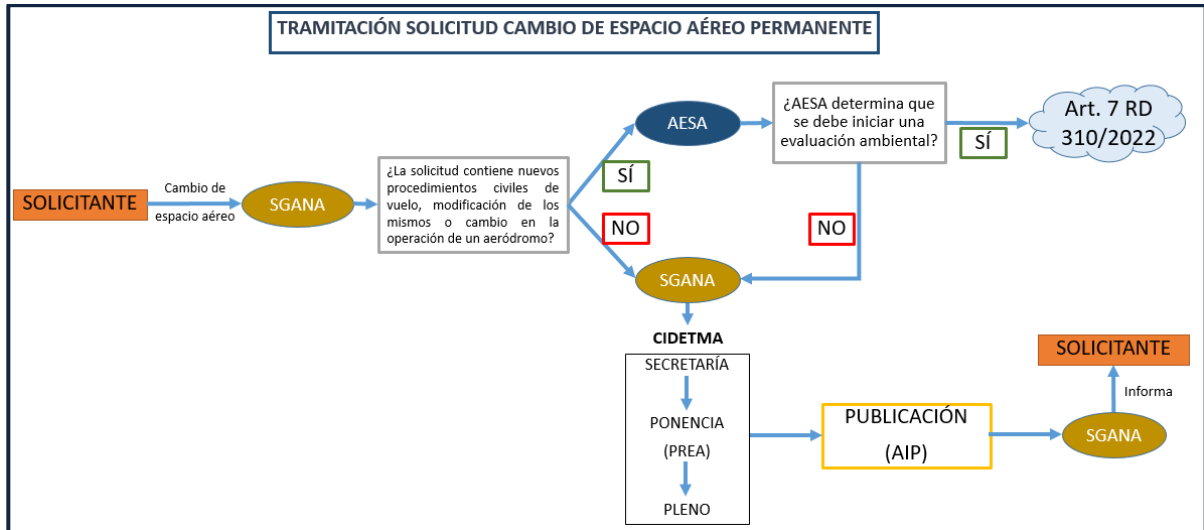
TRAMITACIÓN SOLICITUD CAMBIO DE ESPACIO AÉREO PERMANENTE

SOLICITANTE

Cambio de espacio aéreo

SGANA

¿La solicitud contiene nuevos procedimientos civiles de vuelo, modificación de los mismos o cambio en la operación de un aeródromo?

SÍ

NO

AESA

¿AESA determina que se debe iniciar una evaluación ambiental?

SÍ

Art. 7 RD 310/2022

NO

SGANA

CIDETMA

SECRETARÍA

PONENCIA (PREA)

PLENO

PUBLICACIÓN (AIP)

SGANA

Informa

SOLICITANTE